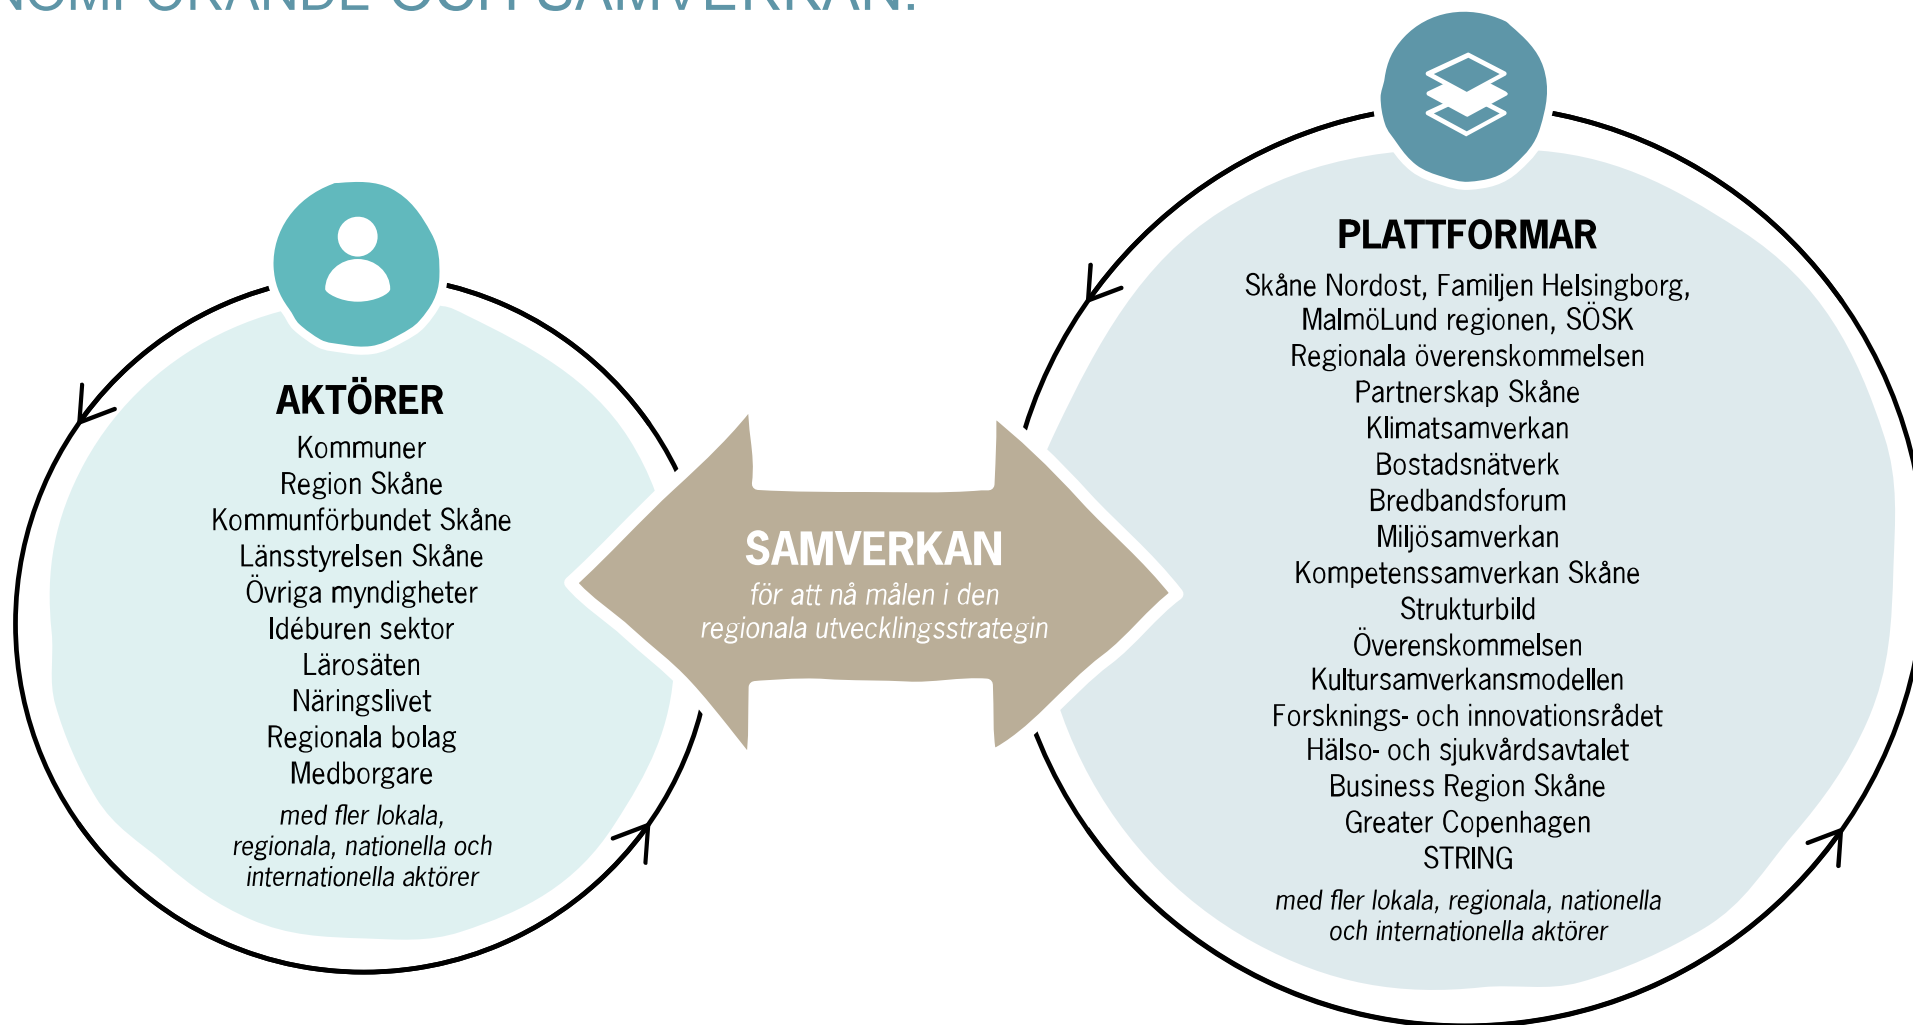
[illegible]

AKTÖRER

Kommuner
Region Skåne
Kommunförbundet Skåne
Länsstyrelsen Skåne
Övriga myndigheter
Idéburen sektor
Lärosäten
Näringslivet
Regionala bolag
Medborgare

med fler lokala, regionala, nationella och internationella aktörer

SAMVERKAN

för att nå målen i den regionala utvecklingsstrategin

PLATTFORMAR

Skåne Nordost, Familjen Helsingborg,
MalmöLund regionen, SÖSK
Regionala överenskommelsen
Partnerskap Skåne
Klimatsamverkan
Bostadsnätverk
Bredbandsforum
Miljösamverkan
Kompetenssamverkan Skåne
Strukturbild
Överenskommelsen
Kultursamverkansmodellen
Forsknings- och innovationsrådet
Hälso- och sjukvårdsavtalet
Business Region Skåne
Greater Copenhagen
STRING

med fler lokala, regionala, nationella och internationella aktörer